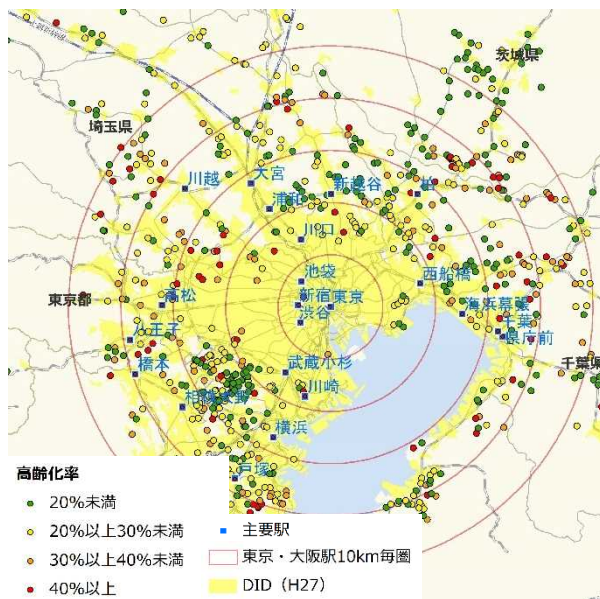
茨城県

埼玉県

川越

大宮

浦和

新越谷

川口

池袋

新宿

東京

渋谷

西船橋

海浜幕張

千葉

県庁前

千葉県

東京都

立川

八王子

橋本

武蔵小杉

川崎

相模大野

横浜

戸塚

高齢化率

20%未満

20%以上30%未満

30%以上40%未満

40%以上

主要駅

東京・大阪駅10km毎圏

DID（H27）